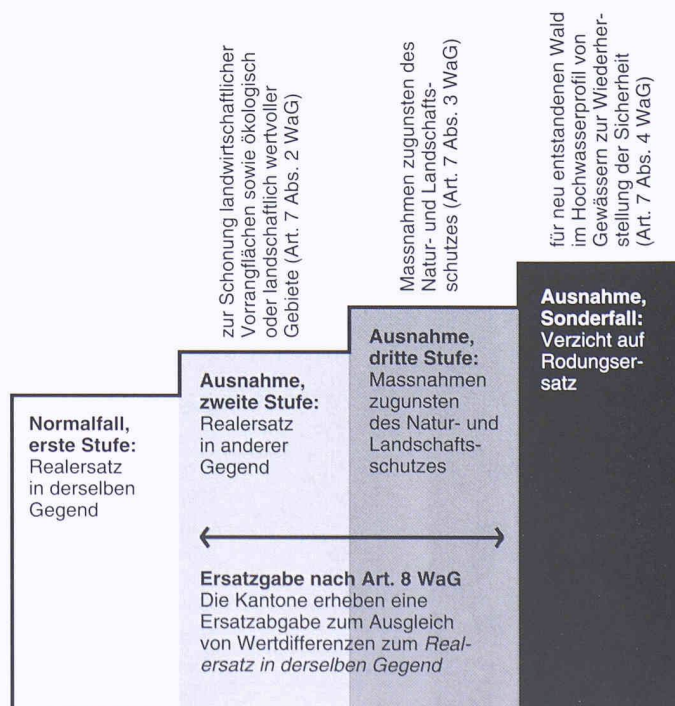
zur Schonung landwirtschaftlicher Vorrangflächen sowie ökologisch oder landschaftlich wertvoller Gebiete (Art. 7 Abs. 2 WaG)

Massnahmen zugunsten des Natur- und Landschaftsschutzes (Art. 7 Abs. 3 WaG)

für neu entstandenen Wald im Hochwasserprofil von Gewässern zur Wiederherstellung der Sicherheit (Art. 7 Abs. 4 WaG)

**Normalfall, erste Stufe:** Realersatz in derselben Gegend

**Ausnahme, zweite Stufe:** Realersatz in anderer Gegend

**Ausnahme, dritte Stufe:** Massnahmen zugunsten des Natur- und Landschaftsschutzes

**Ausnahme, Sonderfall:** Verzicht auf Rodungsersatz

**Ersatzgabe nach Art. 8 WaG**
Die Kantone erheben eine Ersatzabgabe zum Ausgleich von Wertdifferenzen zum *Realersatz in derselben Gegend*